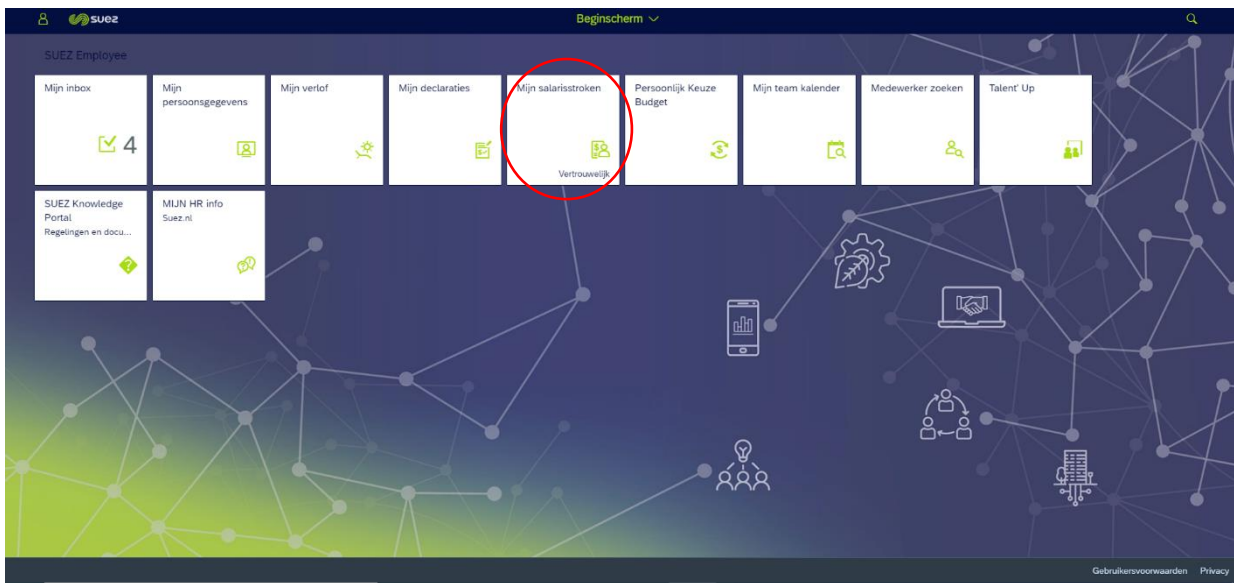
suez

Beginscherm

SUEZ Employee

Mijn inbox
4

Mijn persoonsgegevens

Mijn verlof

Mijn declaraties

Mijn salarisstroken
Vertrouwelijk

Persoonlijk Keuze Budget

Mijn team kalender

Medewerker zoeken

Talent' Up

SUEZ Knowledge Portal
Regelingen en docu...

MIJN HR info
Suez.nl

Gebruikersvoorwaarden Privacy